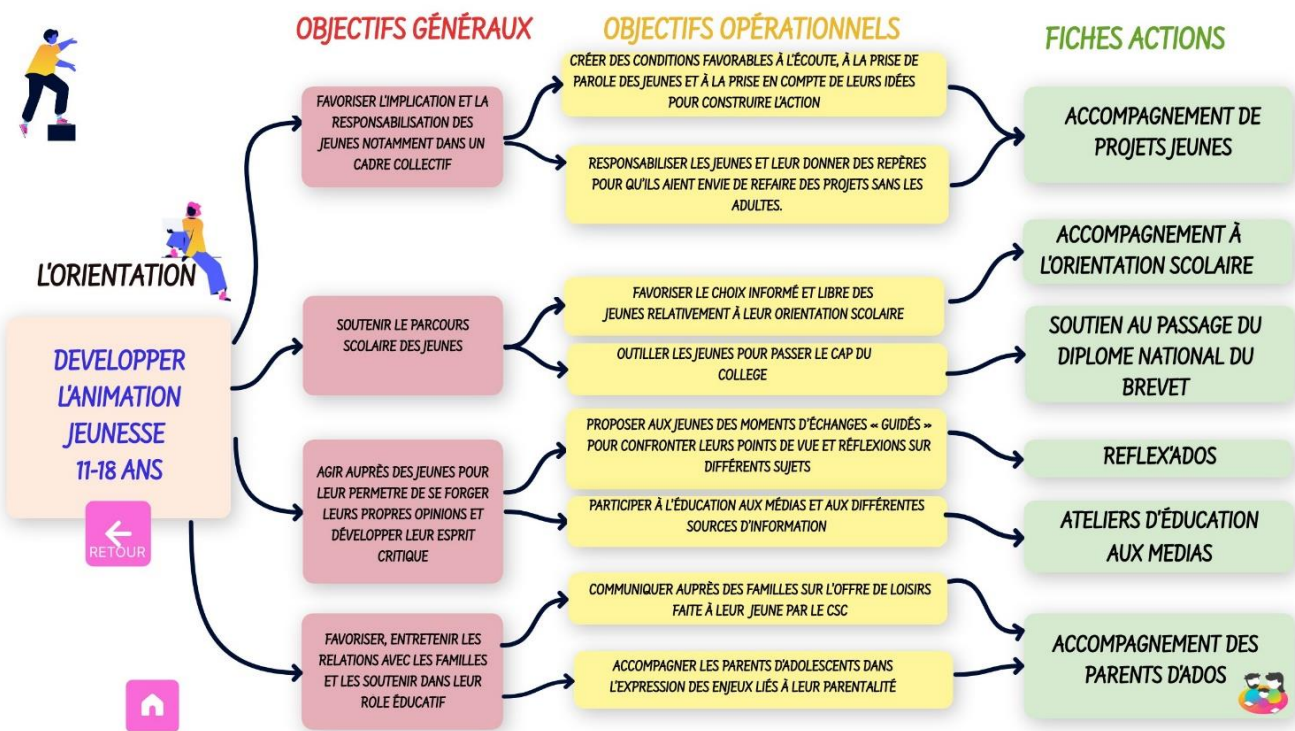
OBJECTIFS GÉNÉRAUX

OBJECTIFS OPÉRATIONNELS

FICHES ACTIONS

L'ORIENTATION

DEVELOPPER L'ANIMATION JEUNESSE 11-18 ANS

RETOUR

FAVORISER L'IMPLICATION ET LA RESPONSABILISATION DES JEUNES NOTAMMENT DANS UN CADRE COLLECTIF

CRÉER DES CONDITIONS FAVORABLES À L'ÉCOUTE, À LA PRISE DE PAROLE DES JEUNES ET À LA PRISE EN COMPTE DE LEURS IDÉES POUR CONSTRUIRE L'ACTION

RESPONSABILISER LES JEUNES ET LEUR DONNER DES REPÈRES POUR QU'ILS AIENT ENVIE DE REFAIRE DES PROJETS SANS LES ADULTES.

ACCOMPAGNEMENT DE PROJETS JEUNES

SOUTENIR LE PARCOURS SCOLAIRE DES JEUNES

FAVORISER LE CHOIX INFORMÉ ET LIBRE DES JEUNES RELATIVEMENT À LEUR ORIENTATION SCOLAIRE

OUTILLER LES JEUNES POUR PASSER LE CAP DU COLLEGE

ACCOMPAGNEMENT À L'ORIENTATION SCOLAIRE

SOUTIEN AU PASSAGE DU DIPLOME NATIONAL DU BREVET

AGIR AUPRÈS DES JEUNES POUR LEUR PERMETRE DE SE FORGER LEURS PROPRES OPINIONS ET DÉVELOPPER LEUR ESPRIT CRITIQUE

PROPOSER AUX JEUNES DES MOMENTS D'ÉCHANGES « GUIDÉS » POUR CONFRONTER LEURS POINTS DE VUE ET RÉFLEXIONS SUR DIFFÉRENTS SUJETS

PARTICIPER À L'ÉDUCATION AUX MÉDIAS ET AUX DIFFÉRENTES SOURCES D'INFORMATION

REFLEX'ADOS

ATELIERS D'ÉDUCATION AUX MEDIAS

FAVORISER, ENTRETENIR LES RELATIONS AVEC LES FAMILLES ET LES SOUTENIR DANS LEUR ROLE ÉDUCATIF

COMMUNIQUER AUPRÈS DES FAMILLES SUR L'OFFRE DE LOISIRS FAITE À LEUR JEUNE PAR LE CSC

ACCOMPAGNER LES PARENTS D'ADOLESCENTS DANS L'EXPRESSION DES ENJEUX LIÉS À LEUR PARENTALITÉ

ACCOMPAGNEMENT DES PARENTS D'ADOS